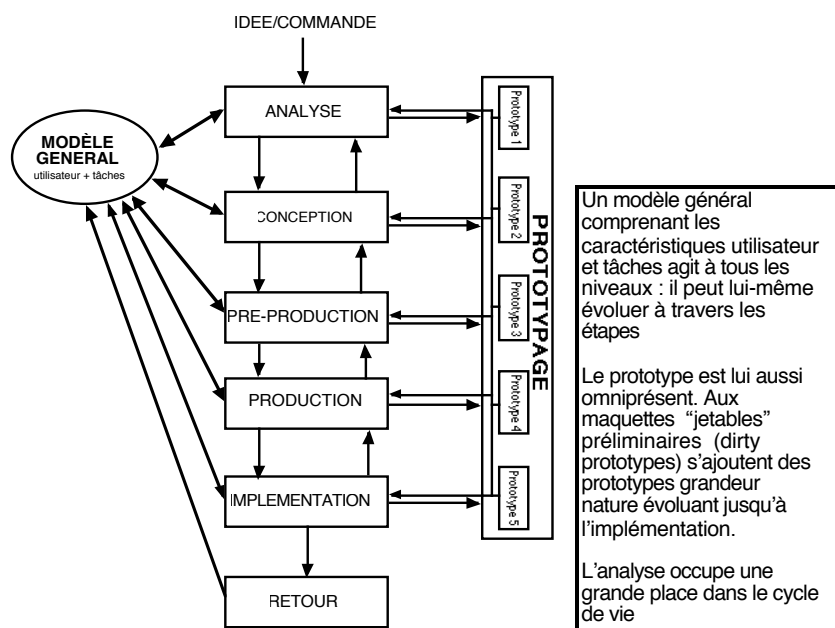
IDEE/COMMANDE

MODÈLE GENERAL
utilisateur + tâches

ANALYSE

CONCEPTION

PRE-PRODUCTION

PRODUCTION

IMPLEMENTATION

RETOUR

PROTOTYPAGE

Prototype 1

Prototype 2

Prototype 3

Prototype 4

Prototype 5

Un modèle général comprenant les caractéristiques utilisateur et tâches agit à tous les niveaux : il peut lui-même évoluer à travers les étapes

Le prototype est lui aussi omniprésent. Aux maquettes "jetables" préliminaires (dirty prototypes) s'ajoutent des prototypes grandeur nature évoluant jusqu'à l'implémentation.

L'analyse occupe une grande place dans le cycle de vie